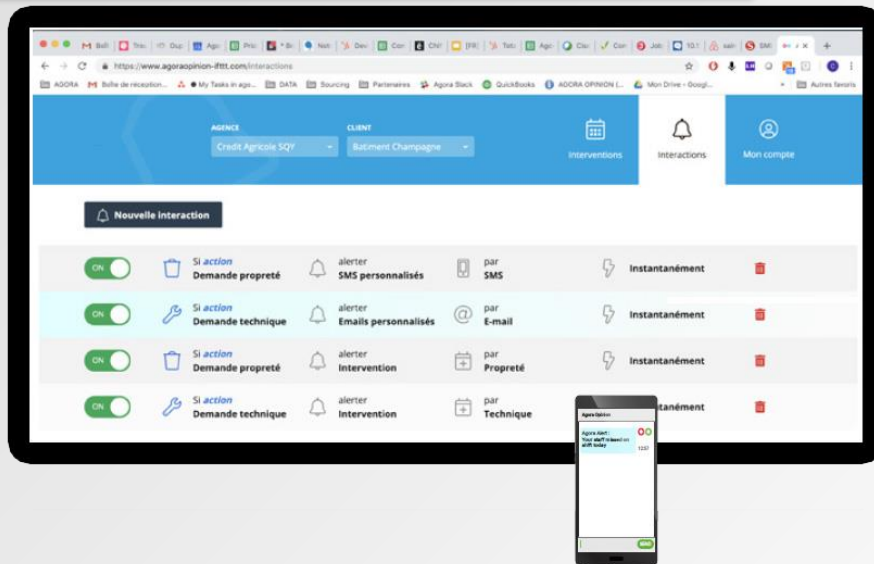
https://www.agoraopinion-ifttt.com/interactions

AGORA  Boîte de réception...  My Tasks in ago...  DATA  Sourcing  Partenaires  Agora Slack  QuickBooks  AGORA OPINION (...  Mon Drive – Googl...  Autres favoris

AGENCE
Credit Agricole SQY

CLIENT
Batiment Champagne

Interventions

Interactions

Mon compte

Nouvelle interaction

| | | | | |
|---|---|---|---|---|
| ON | Si action Demande propreté | alerter SMS personnalisés | par SMS | Instantanément |
| ON | Si action Demande technique | alerter Emails personnalisés | par E-mail | Instantanément |
| ON | Si action Demande propreté | alerter Intervention | par Propreté | Instantanément |
| ON | Si action Demande technique | alerter Intervention | par Technique | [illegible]anément |

Agora Opinion

Agora Alert : Your staff missed an shift today